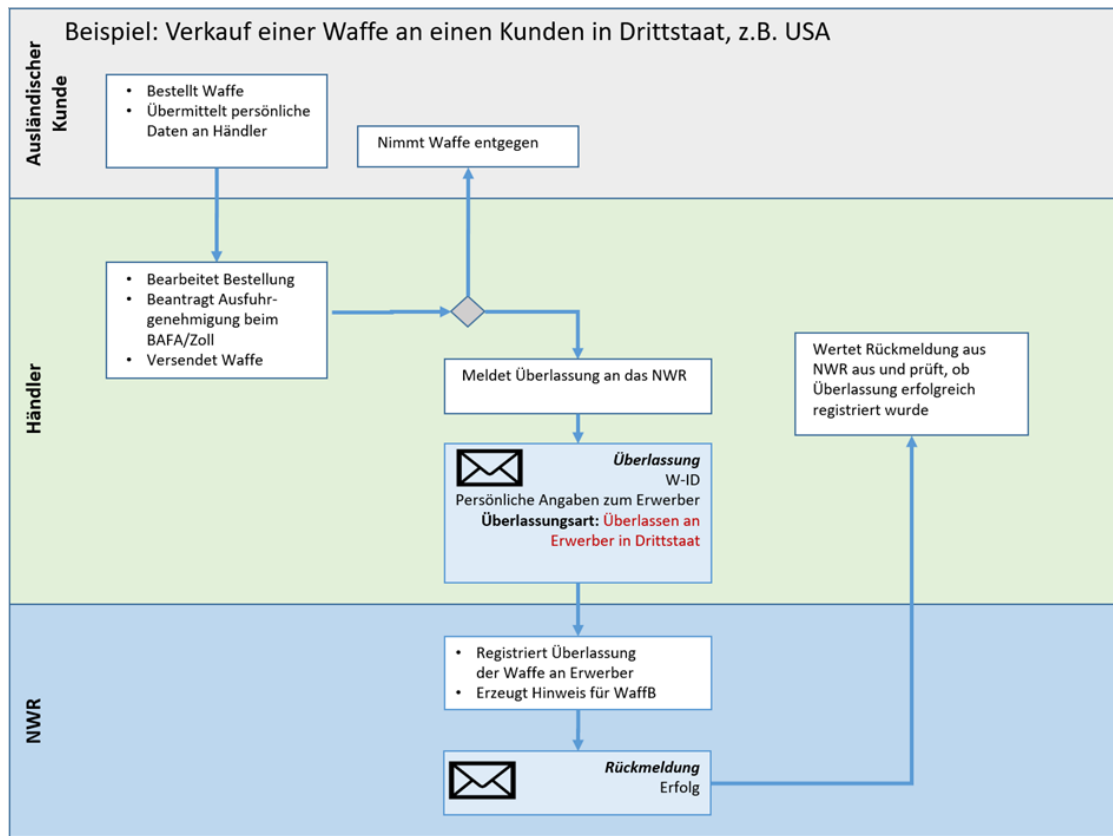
Beispiel: Verkauf einer Waffe an einen Kunden in Drittstaat, z.B. USA

Ausländischer Kunde

- Bestellt Waffe
- Übermittelt persönliche Daten an Händler

Nimmt Waffe entgegen

Händler

- Bearbeitet Bestellung
- Beantragt Ausfuhrgenehmigung beim BAFA/Zoll
- Versendet Waffe

Meldet Überlassung an das NWR

Wertet Rückmeldung aus NWR aus und prüft, ob Überlassung erfolgreich registriert wurde

Überlassung
W-ID
Persönliche Angaben zum Erwerber
Überlassungsart: Überlassen an Erwerber in Drittstaat

NWR

- Registriert Überlassung der Waffe an Erwerber
- Erzeugt Hinweis für WaffB

Rückmeldung
Erfolg